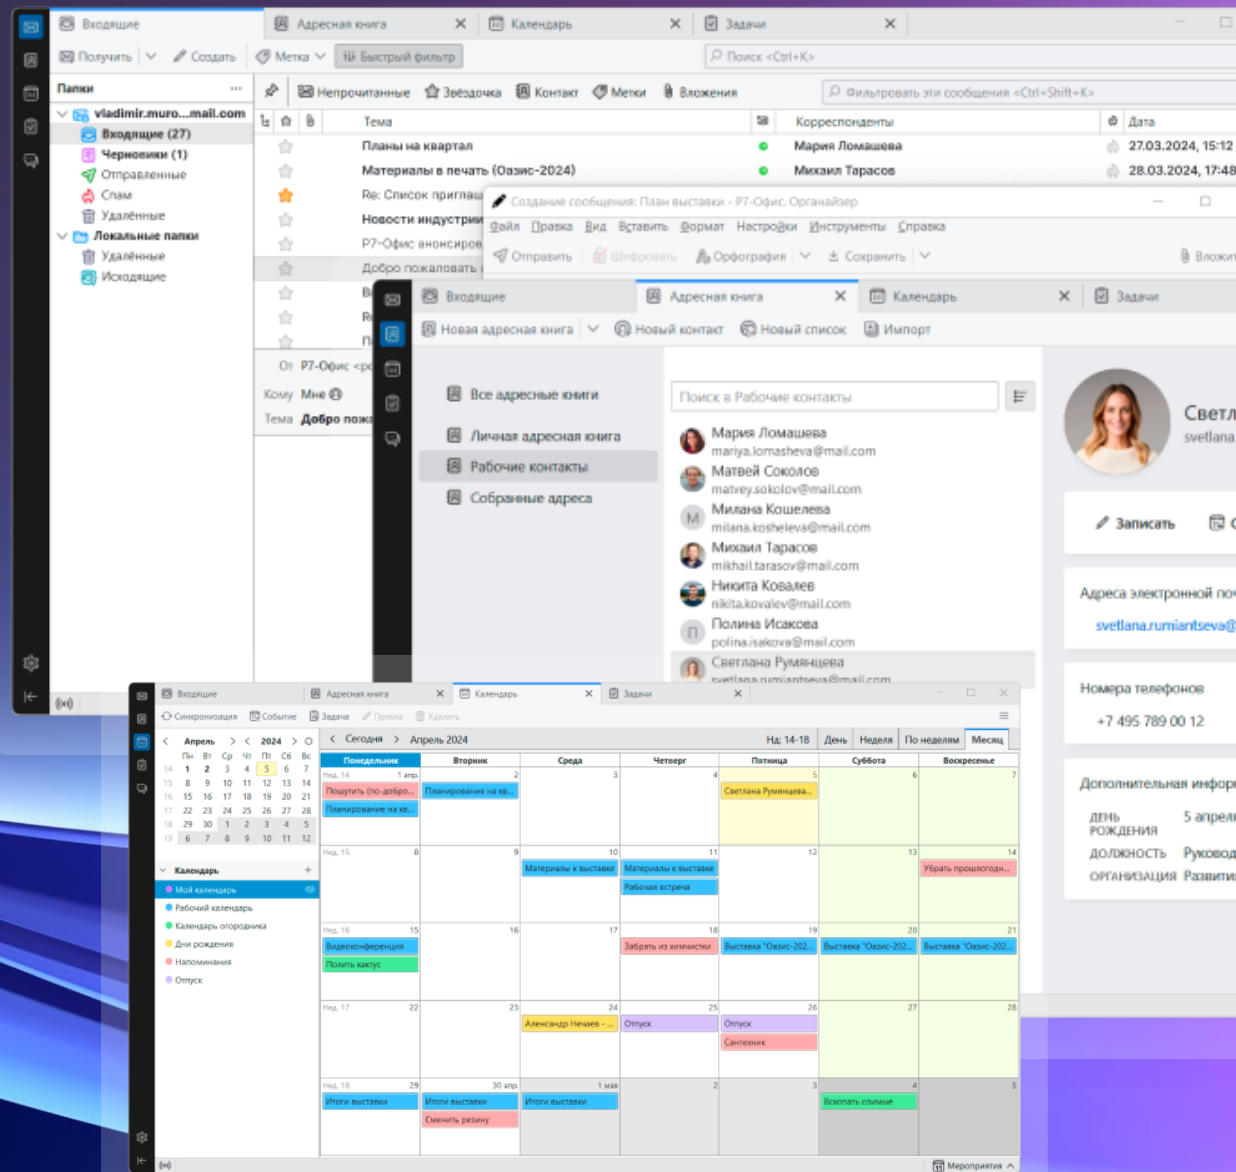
Входящие | Адресная книга | Календарь | Задачи

Получить | Создать | Метка | Быстрый фильтр | Поиск <Ctrl+K>

Папки
vladimir.muro...mail.com
Входящие (27)
Черновики (1)
Отправленные
Спам
Удалённые
Локальные папки
Удалённые
Исходящие

Непрочитанные | Звёздочка | Контакт | Метки | Вложения | Фильтровать эти сообщения <Ctrl+Shift+K>

| Тема | Корреспонденты | Дата |
|---|---|---|
| Планы на квартал | Мария Ломашева | 27.03.2024, 15:12 |
| Материалы в печать (Оазис-2024) | Михаил Тарасов | 28.03.2024, 17:48 |
| Re: Список приглаш | | |
| Новости индустри | | |
| Р7-Офис анонсиров | | |
| Добро пожаловать | | |

От Р7-Офис <р
Кому Мне
Тема Добро пож

Создание сообщения: План выставки - Р7-Офис. Органайзер
Файл Правка Вид Вставить Формат Настройки Инструменты Справка
Отправить | Шифровать | Орфография | Сохранить | Вложи

Входящие | Адресная книга | Календарь | Задачи
Новая адресная книга | Новый контакт | Новый список | Импорт

Все адресные книги
Личная адресная книга
Рабочие контакты
Собранные адреса

Поиск в Рабочие контакты

Мария Ломашева
mariya.lomasheva@mail.com
Матвей Соколов
matvey.sokolov@mail.com
Милана Кошелева
milana.kosheleva@mail.com
Михаил Тарасов
mikhail.tarasov@mail.com
Никита Ковалев
nikita.kovalev@mail.com
Полина Исакова
polina.isakova@mail.com
Светлана Румянцева
svetlana.rumiantseva@mail.com

Светл
svetlana

Записать

Адреса электронной по
svetlana.rumiantseva@

Номера телефонов
+7 495 789 00 12

Дополнительная инфор
ДЕНЬ РОЖДЕНИЯ 5 апрел
ДОЛЖНОСТЬ Руковод
ОРГАНИЗАЦИЯ Развити

Входящие | Адресная книга | Календарь | Задачи
Синхронизация | Событие | Задача | Правка | Удалить

Апрель 2024
Пн Вт Ср Чт Пт Сб Вс
14 1 2 3 4 5 6 7
15 8 9 10 11 12 13 14
16 15 16 17 18 19 20 21
17 22 23 24 25 26 27 28
18 29 30 1 2 3 4 5
19 6 7 8 9 10 11 12

Календарь
Мой календарь
Рабочий календарь
Календарь огородника
Дни рождения
Напоминания
Отпуск

Сегодня | Апрель 2024 | Нд: 14-18 | День | Неделя | По неделям | Месяц

| Понедельник | Вторник | Среда | Четверг | Пятница | Суббота | Воскресенье |
|---|---|---|---|---|---|---|
| Нед. 14 1 апр. Пошутить (по-добро... Планирование на кв... | 2 Планирование на кв... | 3 | 4 | 5 Светлана Румянцева... | 6 | 7 |
| Нед. 15 8 | 9 | 10 Материалы к выставке | 11 Материалы к выставке Рабочая встреча | 12 | 13 | 14 Убрать прошлогодн... |
| Нед. 16 15 Видеоконференция Полить кактус | 16 | 17 | 18 Забрать из химчистки | 19 Выставка "Оазис-202... | 20 Выставка "Оазис-202... | 21 Выставка "Оазис-202... |
| Нед. 17 22 | 23 Александр Нечаев - ... | 24 | 25 Отпуск | 26 Отпуск Сантехник | 27 | 28 |
| Нед. 18 29 Итоги выставки | 30 апр. Итоги выставки Сменить резину | 1 мая Итоги выставки | 2 | 3 | 4 Вскопать озимые | 5 |

Мероприятия